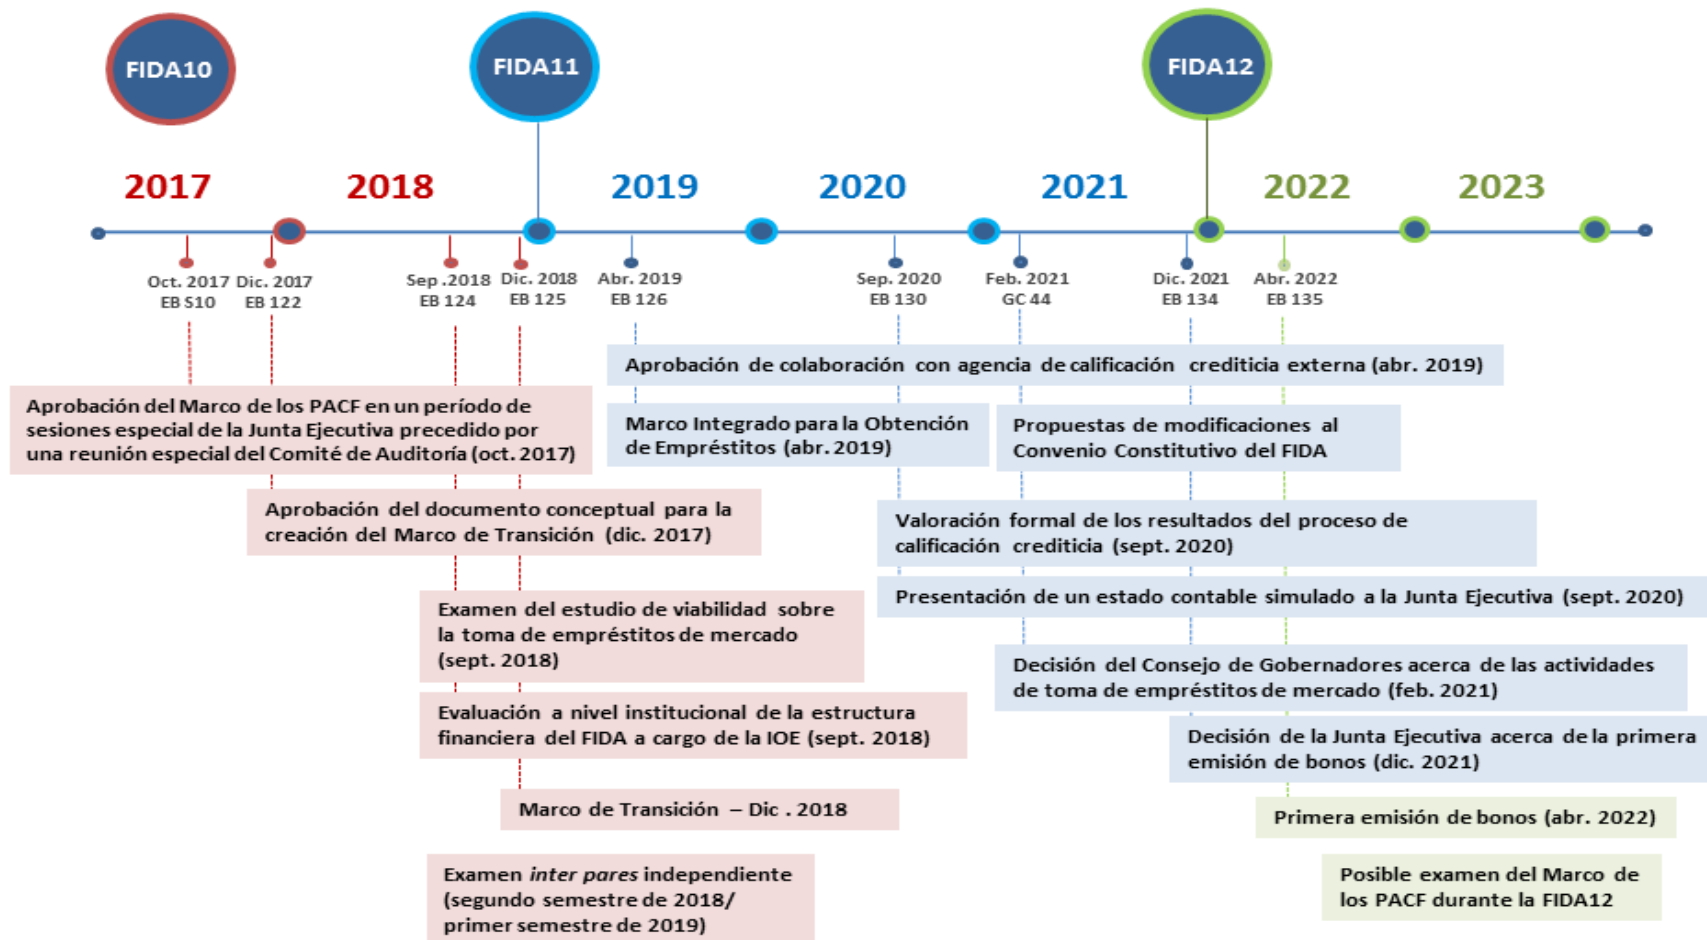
FIDA10

FIDA11

FIDA12

2017

2018

2019

2020

2021

2022

2023

Oct. 2017 EB S10

Dic. 2017 EB 122

Sep .2018 EB 124

Dic. 2018 EB 125

Abr. 2019 EB 126

Sep. 2020 EB 130

Feb. 2021 GC 44

Dic. 2021 EB 134

Abr. 2022 EB 135

Aprobación de colaboración con agencia de calificación crediticia externa (abr. 2019)

Aprobación del Marco de los PACF en un período de sesiones especial de la Junta Ejecutiva precedido por una reunión especial del Comité de Auditoría (oct. 2017)

Marco Integrado para la Obtención de Empréstitos (abr. 2019)

Propuestas de modificaciones al Convenio Constitutivo del FIDA

Aprobación del documento conceptual para la creación del Marco de Transición (dic. 2017)

Valoración formal de los resultados del proceso de calificación crediticia (sept. 2020)

Presentación de un estado contable simulado a la Junta Ejecutiva (sept. 2020)

Examen del estudio de viabilidad sobre la toma de empréstitos de mercado (sept. 2018)

Decisión del Consejo de Gobernadores acerca de las actividades de toma de empréstitos de mercado (feb. 2021)

Evaluación a nivel institucional de la estructura financiera del FIDA a cargo de la IOE (sept. 2018)

Decisión de la Junta Ejecutiva acerca de la primera emisión de bonos (dic. 2021)

Marco de Transición – Dic . 2018

Primera emisión de bonos (abr. 2022)

Examen *inter pares* independiente (segundo semestre de 2018/ primer semestre de 2019)

Posible examen del Marco de los PACF durante la FIDA12